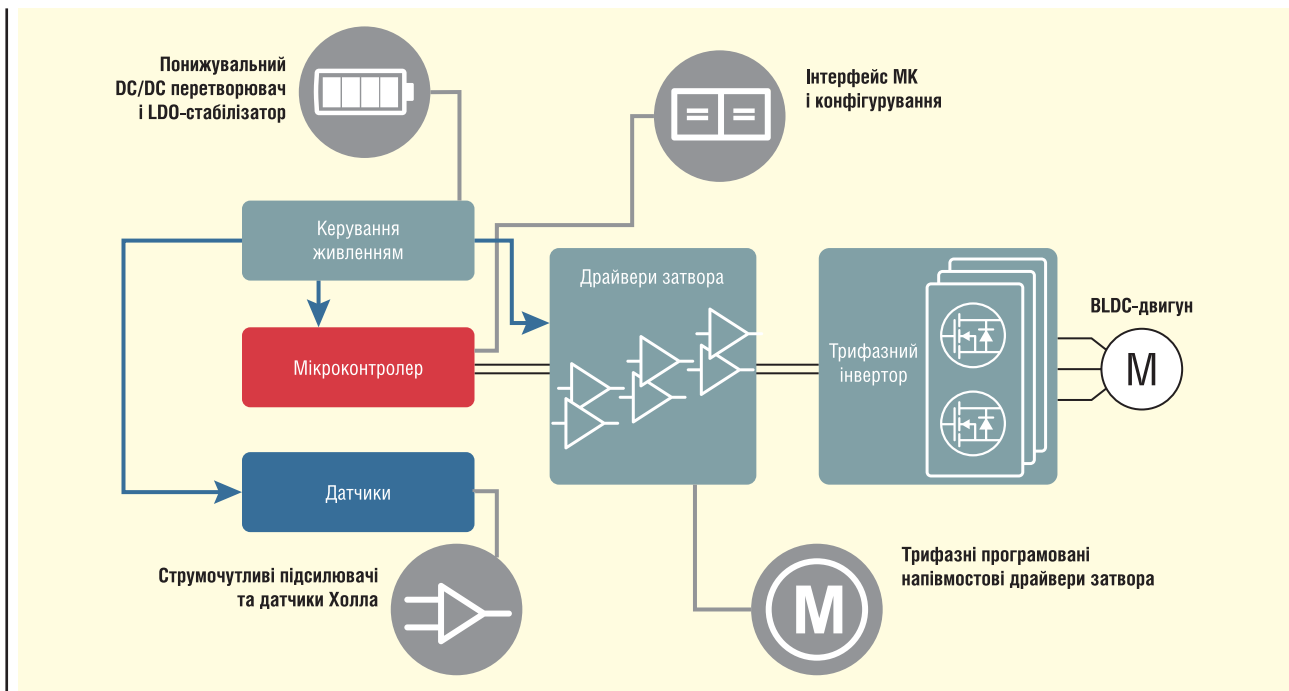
Понижувальний DC/DC перетворювач і LDO-стабілізатор

Інтерфейс МК і конфігурування

Керування живленням

Драйвери затвора

Трифазний інвертор

BLDC-двигун

M

Мікроконтролер

Датчики

Струмочутливі підсилювачі та датчики Холла

M

Трифазні програмовані напівмостові драйвери затвора